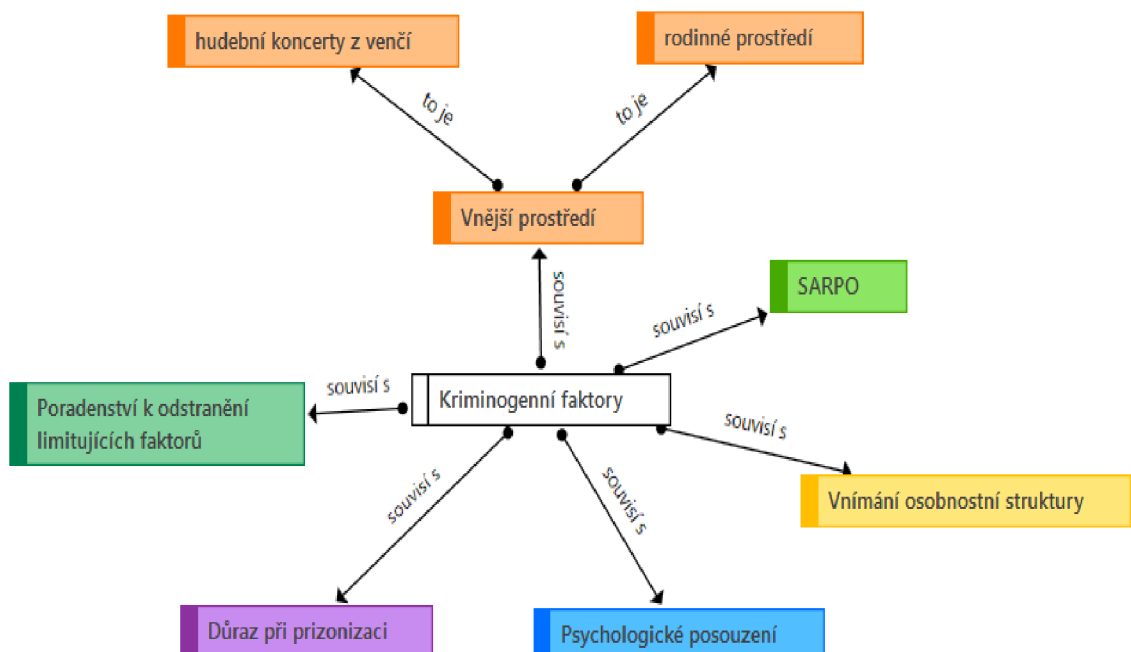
hudební koncerty z venčí

rodinné prostředí

to je

to je

Vnější prostředí

souvisí s

SARPO

souvisí s

souvisí s

Poradenství k odstranění limitujících faktorů

Kriminogenní faktory

souvisí s

souvisí s

souvisí s

Vnímání osobnostní struktury

Důraz při prizonizaci

Psychologické posouzení